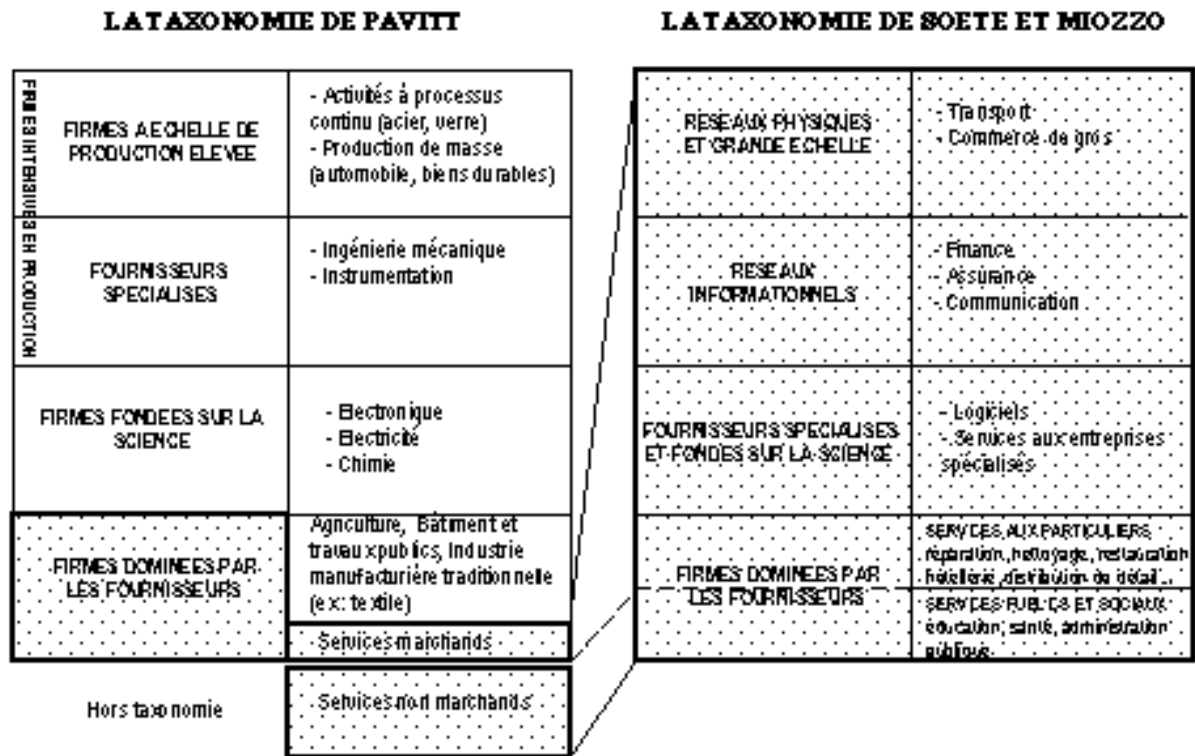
LA TAXONOMIE DE PAVITT

FIRMES INTENSIVES EN PRODUCTION

| | |
|---|---|
| FIRMES A ECHELLE DE PRODUCTION ELEVEE | - Activités à processus continu (acier, verre) - Production de masse (automobile, biens durables) |
| FOURNISSEURS SPECIALISES | - Ingénierie mécanique - Instrumentation |
| FIRMES FONDEES SUR LA SCIENCE | - Electronique - Electricité - Chimie |
| FIRMES DOMINEES PAR LES FOURNISSEURS | Agriculture, Batiment et travaux publics, Industrie manufacturière traditionnelle (ex: textile) |
| | Services marchands |
| Hors taxonomie | Services non marchands |

LA TAXONOMIE DE SOETE ET MIOZZO

| | |
|---|---|
| RESEAUX PHYSIQUES ET GRANDE ECHELLE | - Transport - Commerce de gros |
| RESEAUX INFORMATIONNELS | - Finance - Assurance - Communication |
| FOURNISSEURS SPECIALISES ET FONDES SUR LA SCIENCE | - Logiciels - Services aux entreprises spécialisés |
| FIRMES DOMINEES PAR LES FOURNISSEURS | SERVICES AUX PARTICULIERS, réparation, nettoyage, restauration hôtellerie, distribution de détail... |
| | SERVICES PUBLICS ET SOCIAUX éducation, santé, administration publique |